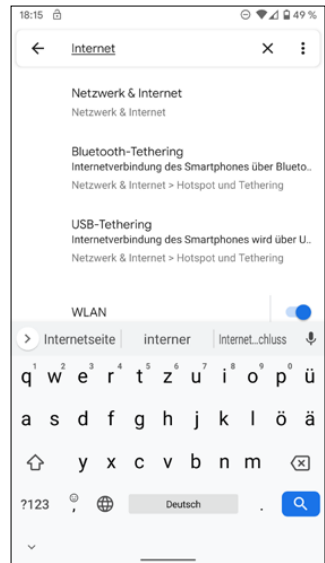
18:15

49 %

Internet

Netzwerk & Internet
Netzwerk & Internet

Bluetooth-Tethering
Internetverbindung des Smartphones über Blueto...
Netzwerk & Internet > Hotspot und Tethering

USB-Tethering
Internetverbindung des Smartphones wird über U...
Netzwerk & Internet > Hotspot und Tethering

WLAN

Internetseite | interner | Internet...chluss

q w e r t z u i o p ü
1 2 3 4 5 6 7 8 9 0
a s d f g h j k l ö ä
y x c v b n m
?123 Deutsch .